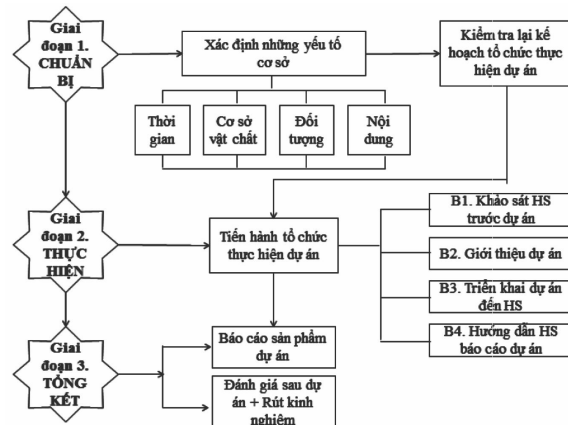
Giai đoạn 1. CHUẨN BỊ

Xác định những yếu tố cơ sở

Kiểm tra lại kế hoạch tổ chức thực hiện dự án

Thời gian

Cơ sở vật chất

Đối tượng

Nội dung

Giai đoạn 2. THỰC HIỆN

Tiến hành tổ chức thực hiện dự án

B1. Khảo sát HS trước dự án

B2. Giới thiệu dự án

B3. Triển khai dự án đến HS

B4. Hướng dẫn HS báo cáo dự án

Giai đoạn 3. TỔNG KẾT

Báo cáo sản phẩm dự án

Đánh giá sau dự án + Rút kinh nghiệm